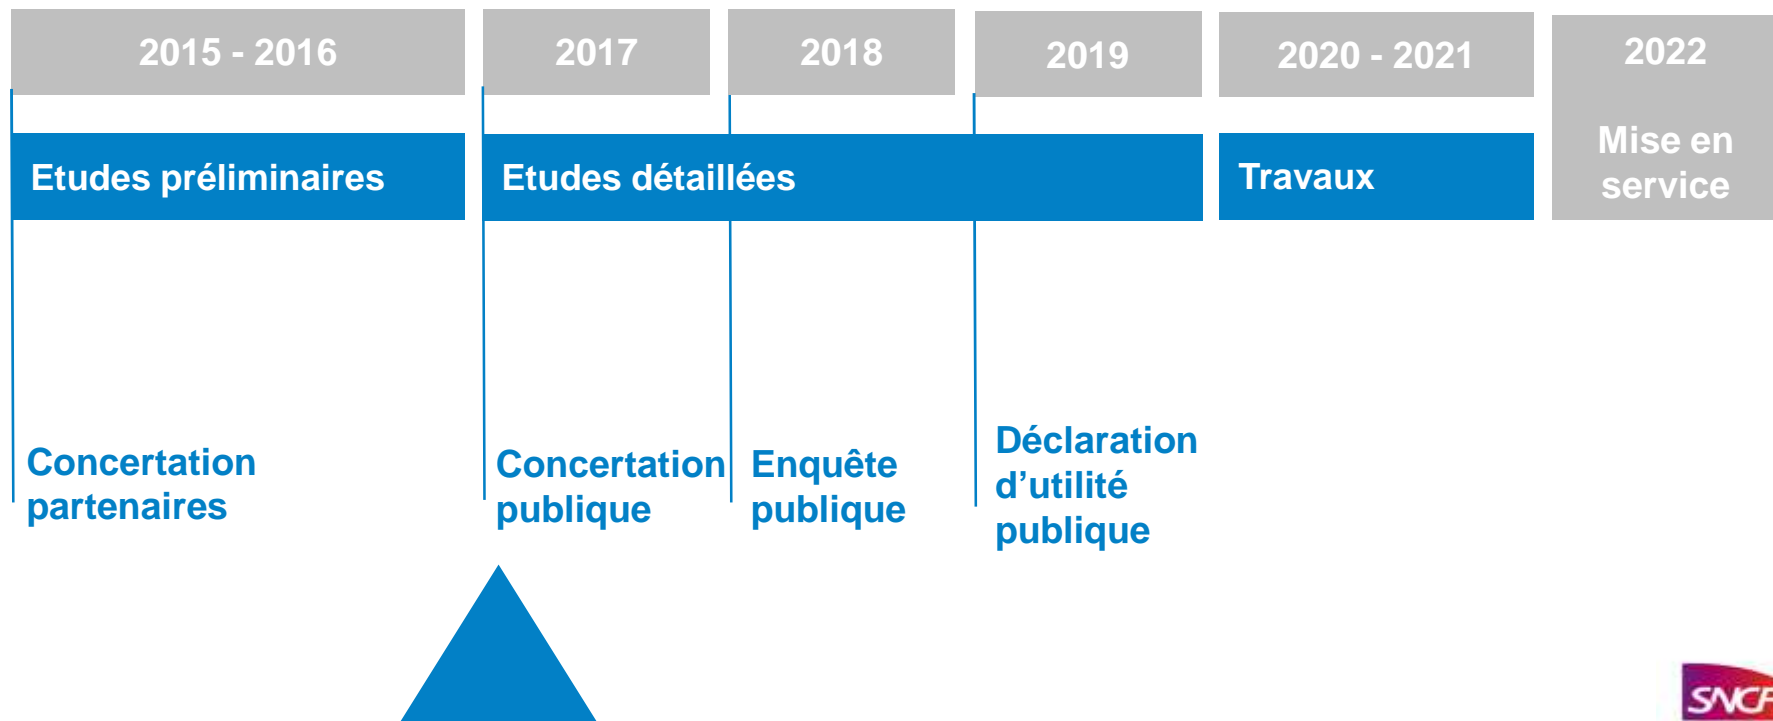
2015 - 2016

2017

2018

2019

2020 - 2021

2022

Mise en service

Etudes préliminaires

Etudes détaillées

Travaux

Concertation partenaires

Concertation publique

Enquête publique

Déclaration d'utilité publique

SNCF